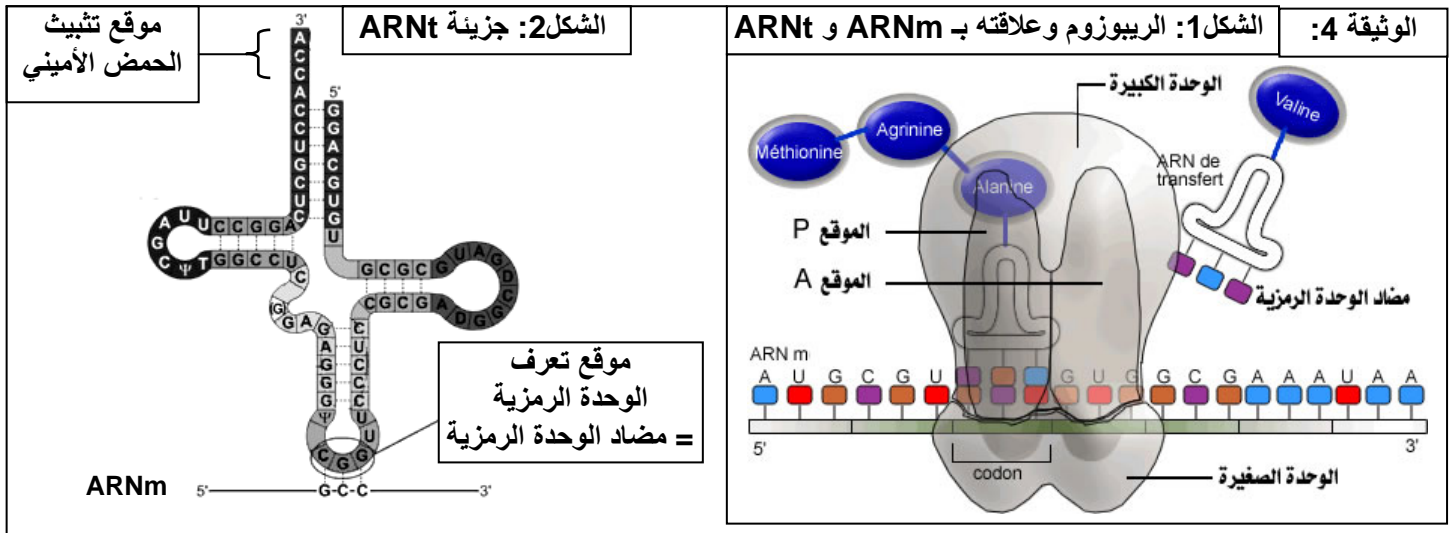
الوثيقة 4:

الشكل1: الريبوزوم وعلاقته بـ ARNm و ARNt

الوحدة الكبيرة

Valine

Méthionine

Agrinine

Alanine

ARN de transfert

الموقع P

الموقع A

مضاد الوحدة الرمزية

ARN m

A U G C G U G C G U G G C G A A A U A A

5'

3'

codon

الوحدة الصغيرة

الشكل2: جزيئة ARNt

موقع تثبيت الحمض الأميني

3'
A
C
C
A
C
G
C
U
C
U
C

5'
G
G
A
G
C
G
U
G
U

A U U C C G G A
G
C Ψ T G G C C U
C
G C G C G U A G D C
C G C G A D G G C
G G A G
A
G
G
G
Ψ
C U C
C
C
C
U
U
C G G

موقع تعرف الوحدة الرمزية = مضاد الوحدة الرمزية

ARNm

5' G-C-C 3'